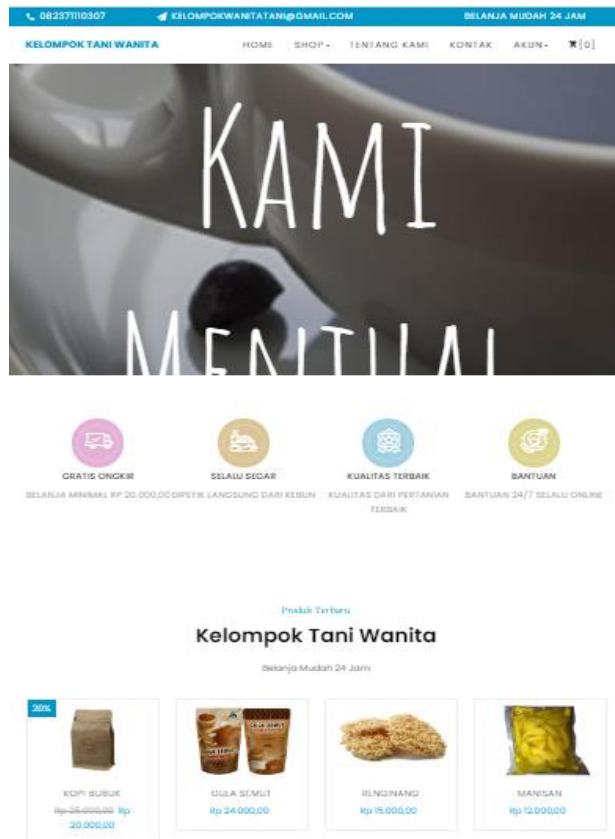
082371110307 KELOMPOKWANITATANI@GMAIL.COM BELANJA MUDAH 24 JAM

KELOMPOK TANI WANITA HOME SHOP- TENTANG KAMI KONTAK AKUN- [0]

KAMI

MENJUAL

GRATIS ONGKIR
BELANJA MINIMAL RP 20.000,00

SELALU SEGAR
DIPETIK LANGSUNG DARI KEBUN

KUALITAS TERBAIK
KUALITAS DARI PERTANIAN TERBAIK

BANTUAN
BANTUAN 24/7 SELALU ONLINE

Produk Terbaru

Kelompok Tani Wanita

Belanja Mudah 24 Jam

20%
KOPI BUBUK
Rp 25.000,00 Rp 20.000,00

GULA SEMUT
Rp 24.000,00

RENGINANG
Rp 15.000,00

MANISAN
Rp 12.000,00